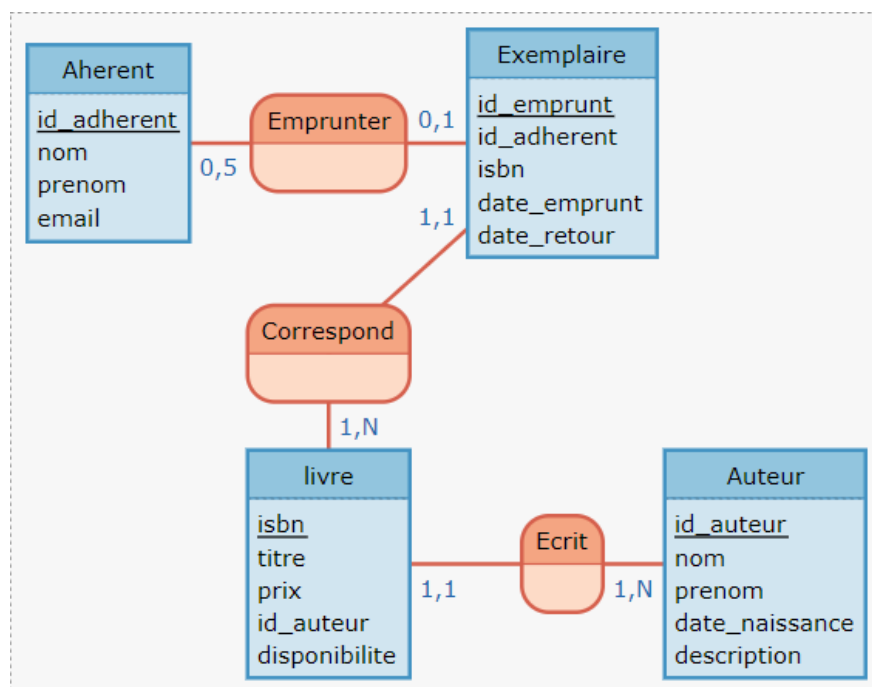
Aherent

id_adherent
nom
prenom
email

Emprunter

0,5

0,1

Exemplaire

id_emprunt
id_adherent
isbn
date_emprunt
date_retour

1,1

Correspond

1,N

livre

isbn
titre
prix
id_auteur
disponibilite

Ecrit

1,1

1,N

Auteur

id_auteur
nom
prenom
date_naissance
description